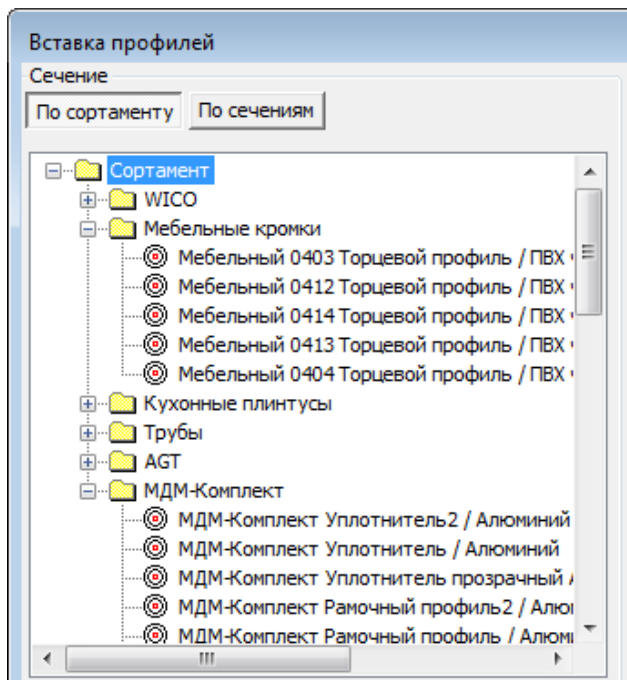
Вставка профилей

Сечение

По сортаменту | По сечениям

Сортамент
WICO
Мебельные кромки
Мебельный 0403 Торцевой профиль / ПВХ
Мебельный 0412 Торцевой профиль / ПВХ
Мебельный 0414 Торцевой профиль / ПВХ
Мебельный 0413 Торцевой профиль / ПВХ
Мебельный 0404 Торцевой профиль / ПВХ
Кухонные плинтусы
Трубы
AGT
МДМ-Комплект
МДМ-Комплект Уплотнитель2 / Алюминий
МДМ-Комплект Уплотнитель / Алюминий
МДМ-Комплект Уплотнитель прозрачный
МДМ-Комплект Рамочный профиль2 / Алю
МДМ-Комплект Рамочный профиль / Алюми